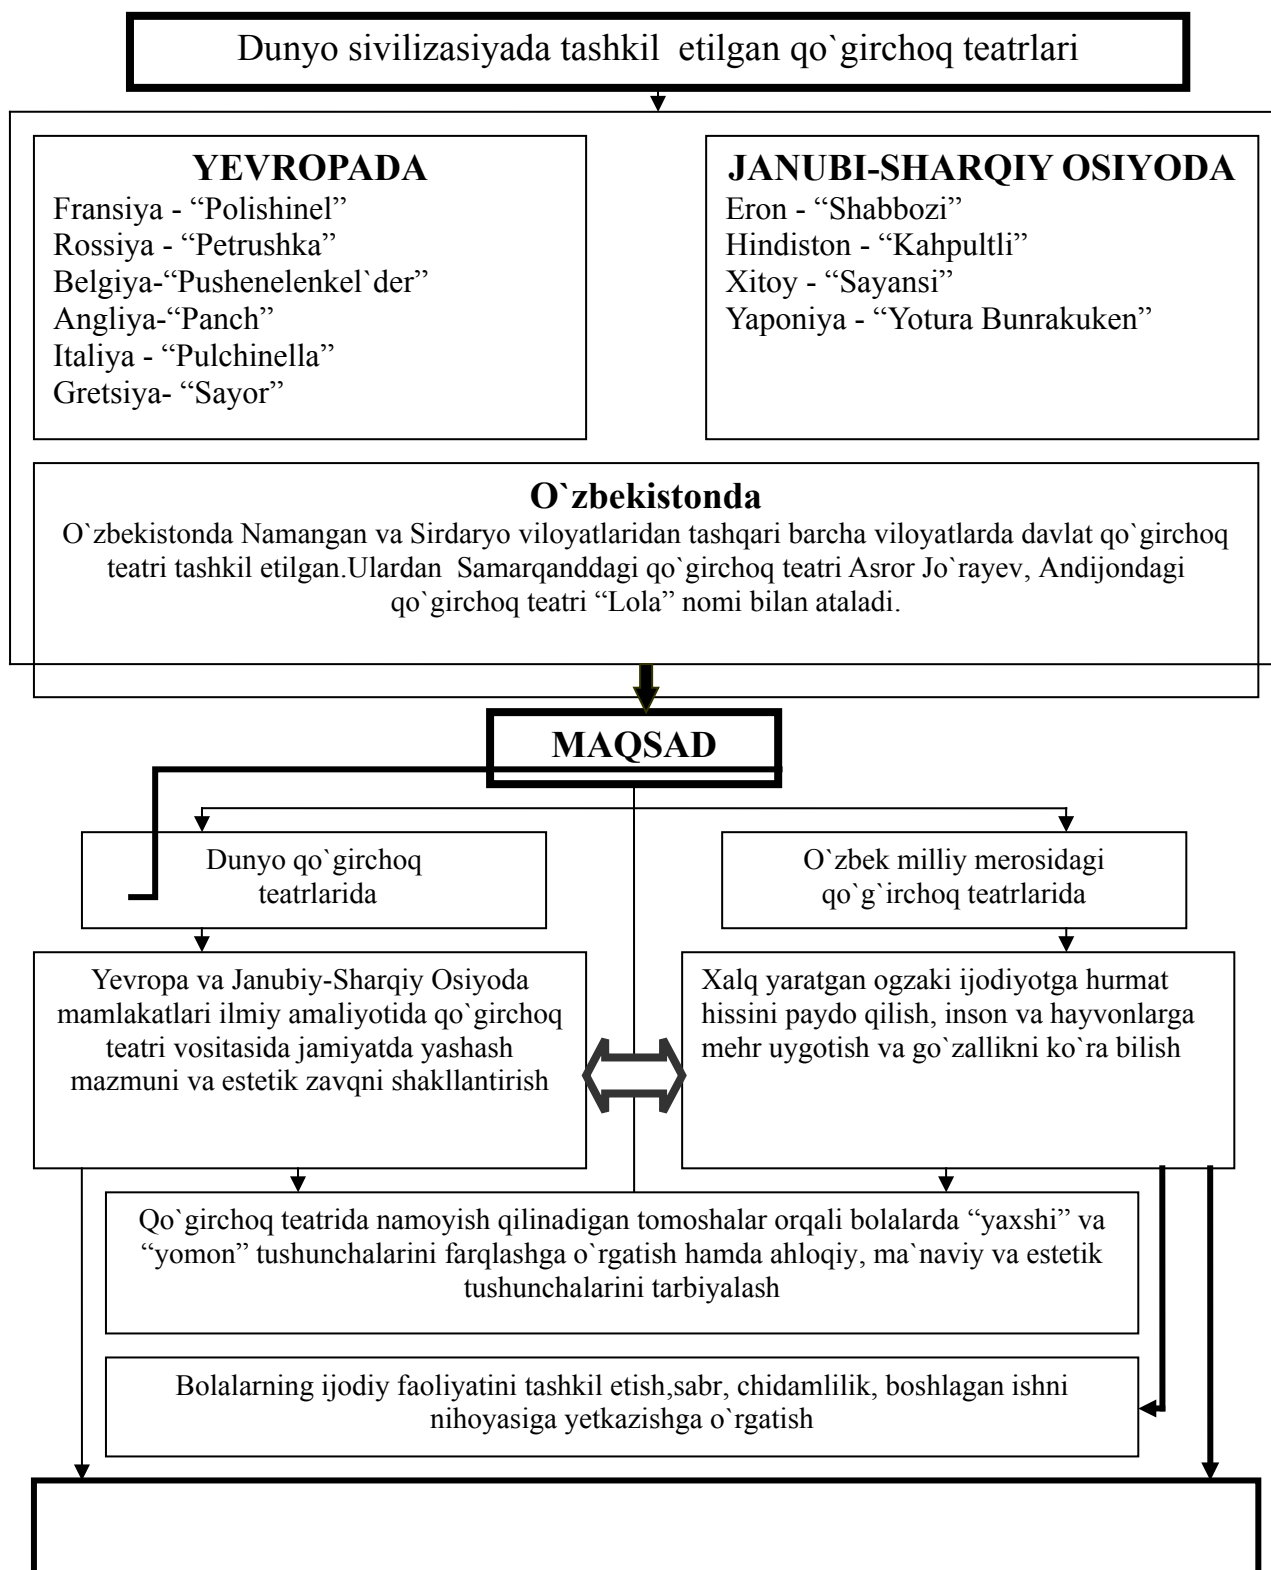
Dunyo sivilizasiyada tashkil etilgan qo`girchoq teatrlari

YEVROPADA
Fransiya - “Polishinel”
Rossiya - “Petrushka”
Belgiya-“Pushenelenkel`der”
Angliya-“Panch”
Italiya - “Pulchinella”
Gretsiya- “Sayor”

JANUBI-SHARQIY OSIYODA
Eron - “Shabbozi”
Hindiston - “Kahpultli”
Xitoy - “Sayansi”
Yaponiya - “Yotura Bunrakuken”

O`zbekistonda
O`zbekistonda Namangan va Sirdaryo viloyatlaridan tashqari barcha viloyatlarda davlat qo`girchoq teatri tashkil etilgan.Ulardan Samarqanddagi qo`girchoq teatri Asror Jo`rayev, Andijondagi qo`girchoq teatri “Lola” nomi bilan ataladi.

MAQSAD

Dunyo qo`girchoq teatrlarida

O`zbek milliy merosidagi qo`g`irchoq teatrlarida

Yevropa va Janubiy-Sharqiy Osiyoda mamlakatlari ilmiy amaliyotida qo`girchoq teatri vositasida jamiyatda yashash mazmuni va estetik zavqni shakllantirish

Xalq yaratgan ogzaki ijodiyotga hurmat hissini paydo qilish, inson va hayvonlarga mehr uygotish va go`zallikni ko`ra bilish

Qo`girchoq teatrida namoyish qilinadigan tomoshalar orqali bolalarda “yaxshi” va “yomon” tushunchalarini farqlashga o`rgatish hamda ahloqiy, ma`naviy va estetik tushunchalarini tarbiyalash

Bolalarning ijodiy faoliyatini tashkil etish,sabr, chidamlilik, boshlagan ishni nihoyasiga yetkazishga o`rgatish